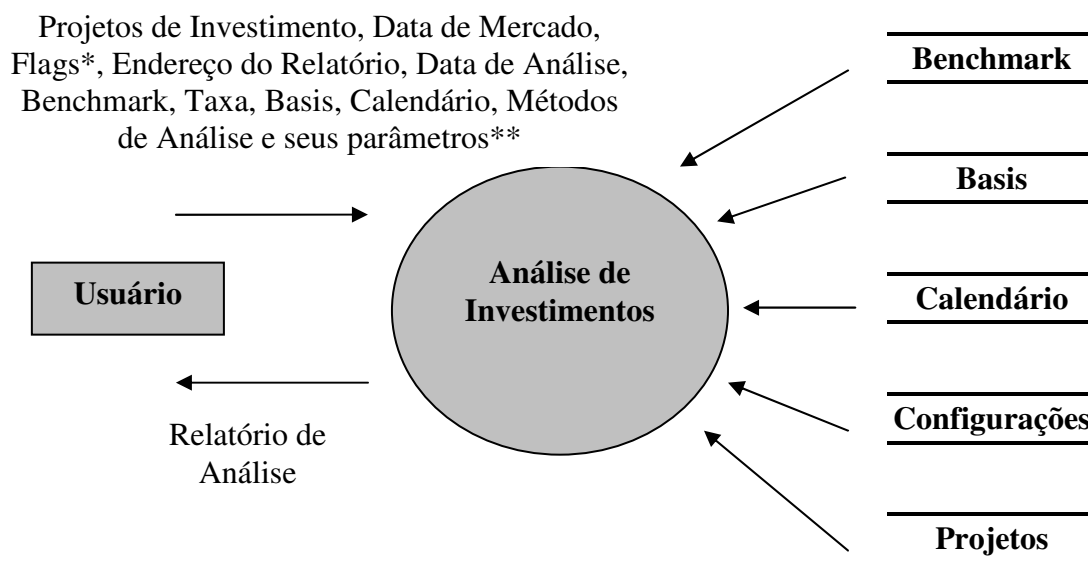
Projetos de Investimento, Data de Mercado, Flags*, Endereço do Relatório, Data de Análise, Benchmark, Taxa, Basis, Calendário, Métodos de Análise e seus parâmetros**

Usuário

Análise de Investimentos

Relatório de Análise

Benchmark

Basis

Calendário

Configurações

Projetos